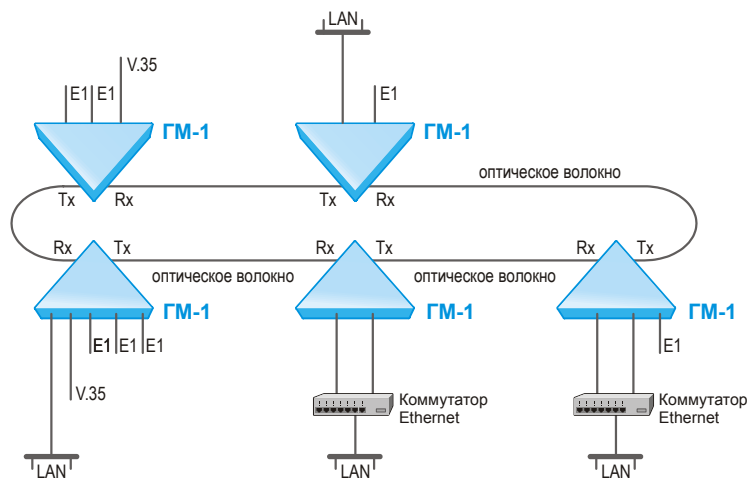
LAN

V.35

E1 E1

E1

ГМ-1

ГМ-1

оптическое волокно

Tx Rx

Tx Rx

Rx Tx

Rx Tx

Rx Tx

оптическое волокно

оптическое волокно

ГМ-1

ГМ-1

ГМ-1

E1 E1 E1

E1

V.35

Коммутатор Ethernet

Коммутатор Ethernet

LAN

LAN

LAN